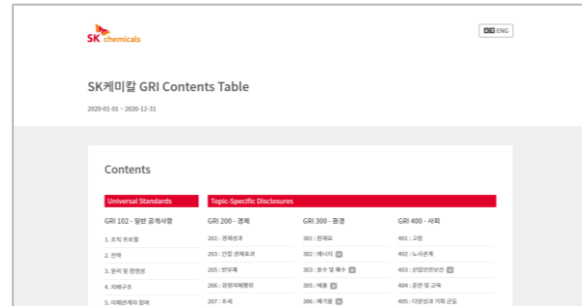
SK chemicals

KOR ENG

SK케미칼 GRI Contents Table

2020-01-01 - 2020-12-31

Contents

Universal Standards

Topic-Specific Disclosures

GRI 102 - 일반 공개사항

1. 조직 프로필

2. 전략

3. 윤리 및 청렴성

4. 지배구조

5. 이해관계자 참여

GRI 200 - 경제

201 : 경제성과

203 : 간접 경제효과

205 : 반부패

206 : 경쟁저해행위

207 : 조세

GRI 300 - 환경

301 : 원재료

302 : 에너지

303 : 용수 및 폐수

305 : 배출

306 : 폐기물

GRI 400 - 사회

401 : 고용

402 : 노사관계

403 : 산업안전보건

404 : 훈련 및 교육

405 : 다양성과 기회 균등